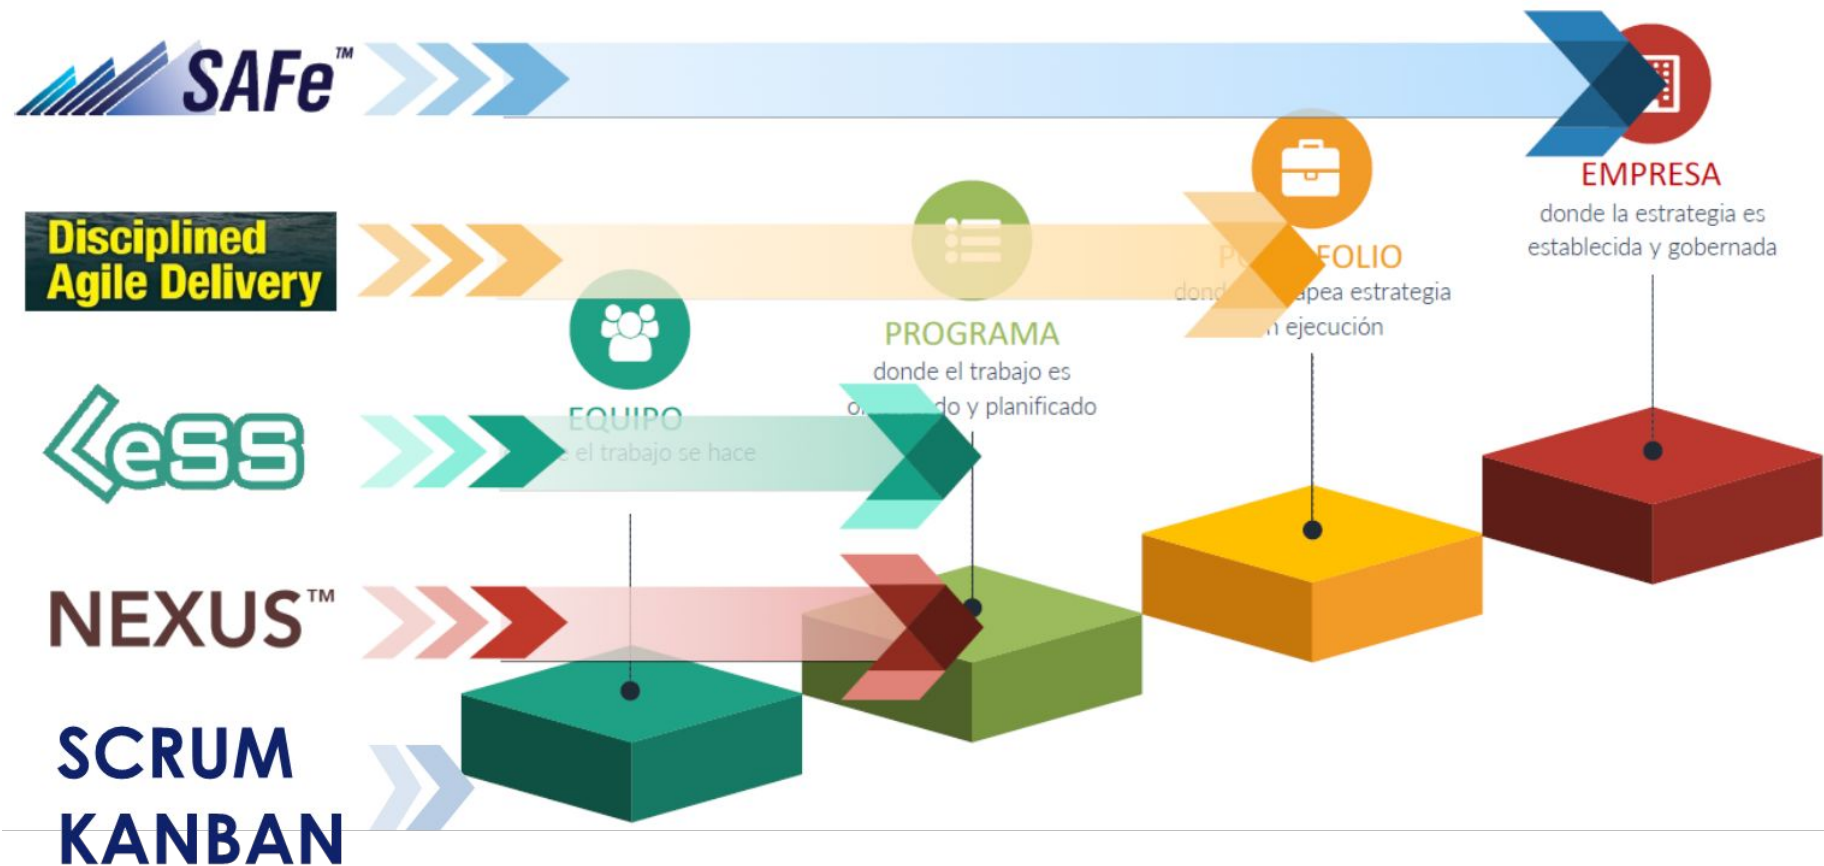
SAFe™

Disciplined Agile Delivery

LeSS

NEXUS™

SCRUM
KANBAN

EMPRESA
donde la estrategia es establecida y gobernada

P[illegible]FOLIO
dond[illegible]apea estrategia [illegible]n ejecución

PROGRAMA
donde el trabajo es o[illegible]do y planificado

EQUIPO
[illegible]e el trabajo se hace